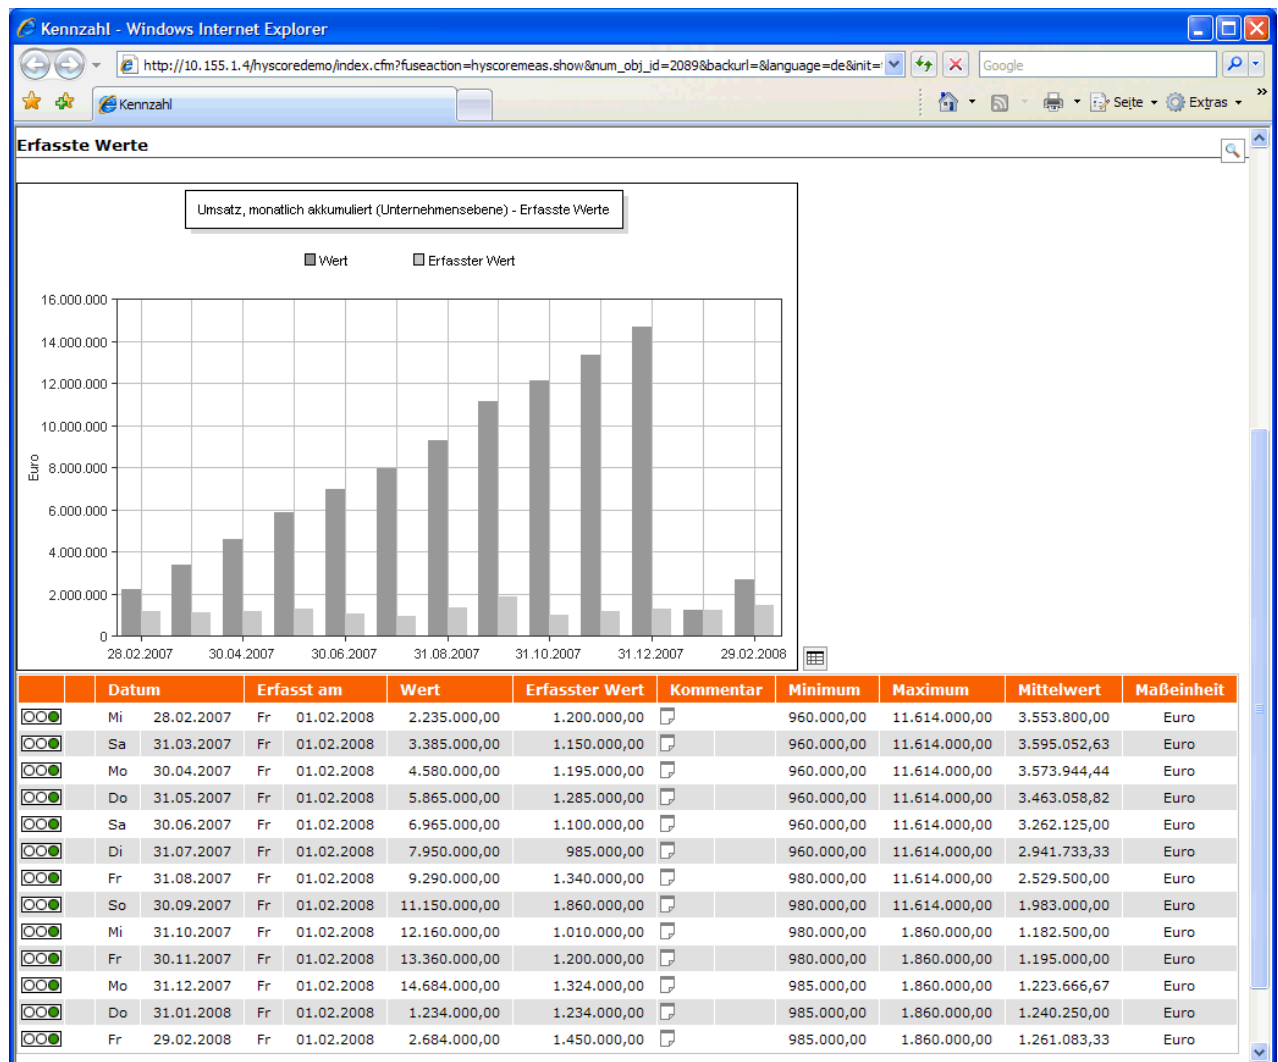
Kennzahl - Windows Internet Explorer

http://10.155.1.4/hyscoredemo/index.cfm?fuseaction=hyscoremeas.show&num_obj_id=2089&backurl=&language=de&init=

Google

Kennzahl

Seite Extras

Erfasste Werte

Umsatz, monatlich akkumuliert (Unternehmensebene) - Erfasste Werte

Wert Erfasster Wert

16.000.000
14.000.000
12.000.000
10.000.000
8.000.000
6.000.000
4.000.000
2.000.000
0

Euro

28.02.2007 30.04.2007 30.06.2007 31.08.2007 31.10.2007 31.12.2007 29.02.2008

| | Datum | | Erfasst am | | Wert | Erfasster Wert | Kommentar | Minimum | Maximum | Mittelwert | Maßeinheit |
|---|---|---|---|---|---|---|---|---|---|---|---|
| | Mi | 28.02.2007 | Fr | 01.02.2008 | 2.235.000,00 | 1.200.000,00 | | 960.000,00 | 11.614.000,00 | 3.553.800,00 | Euro |
| | Sa | 31.03.2007 | Fr | 01.02.2008 | 3.385.000,00 | 1.150.000,00 | | 960.000,00 | 11.614.000,00 | 3.595.052,63 | Euro |
| | Mo | 30.04.2007 | Fr | 01.02.2008 | 4.580.000,00 | 1.195.000,00 | | 960.000,00 | 11.614.000,00 | 3.573.944,44 | Euro |
| | Do | 31.05.2007 | Fr | 01.02.2008 | 5.865.000,00 | 1.285.000,00 | | 960.000,00 | 11.614.000,00 | 3.463.058,82 | Euro |
| | Sa | 30.06.2007 | Fr | 01.02.2008 | 6.965.000,00 | 1.100.000,00 | | 960.000,00 | 11.614.000,00 | 3.262.125,00 | Euro |
| | Di | 31.07.2007 | Fr | 01.02.2008 | 7.950.000,00 | 985.000,00 | | 960.000,00 | 11.614.000,00 | 2.941.733,33 | Euro |
| | Fr | 31.08.2007 | Fr | 01.02.2008 | 9.290.000,00 | 1.340.000,00 | | 980.000,00 | 11.614.000,00 | 2.529.500,00 | Euro |
| | So | 30.09.2007 | Fr | 01.02.2008 | 11.150.000,00 | 1.860.000,00 | | 980.000,00 | 11.614.000,00 | 1.983.000,00 | Euro |
| | Mi | 31.10.2007 | Fr | 01.02.2008 | 12.160.000,00 | 1.010.000,00 | | 980.000,00 | 1.860.000,00 | 1.182.500,00 | Euro |
| | Fr | 30.11.2007 | Fr | 01.02.2008 | 13.360.000,00 | 1.200.000,00 | | 980.000,00 | 1.860.000,00 | 1.195.000,00 | Euro |
| | Mo | 31.12.2007 | Fr | 01.02.2008 | 14.684.000,00 | 1.324.000,00 | | 985.000,00 | 1.860.000,00 | 1.223.666,67 | Euro |
| | Do | 31.01.2008 | Fr | 01.02.2008 | 1.234.000,00 | 1.234.000,00 | | 985.000,00 | 1.860.000,00 | 1.240.250,00 | Euro |
| | Fr | 29.02.2008 | Fr | 01.02.2008 | 2.684.000,00 | 1.450.000,00 | | 985.000,00 | 1.860.000,00 | 1.261.083,33 | Euro |